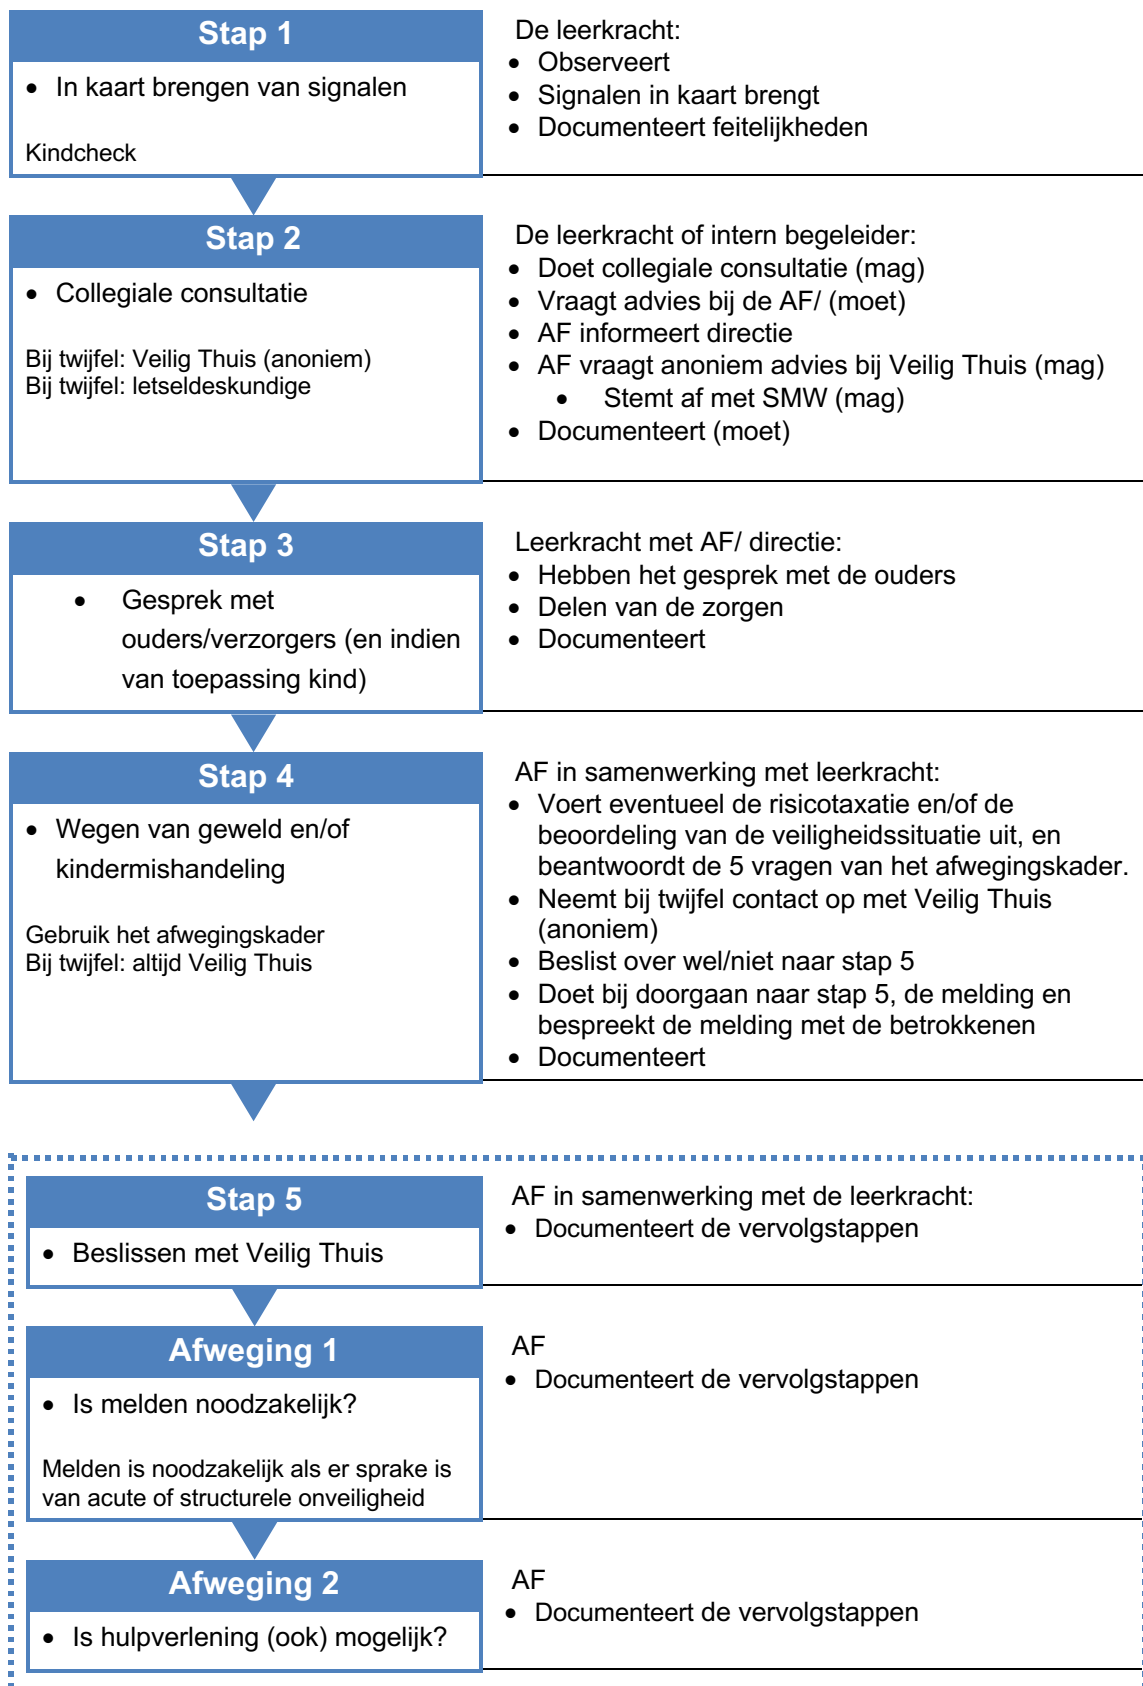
Stap 1

• In kaart brengen van signalen

Kindcheck

De leerkracht:
• Observeert
• Signalen in kaart brengt
• Documenteert feitelijkheden

Stap 2

• Collegiale consultatie

Bij twijfel: Veilig Thuis (anoniem)
Bij twijfel: letseldeskundige

De leerkracht of intern begeleider:
• Doet collegiale consultatie (mag)
• Vraagt advies bij de AF/ (moet)
• AF informeert directie
• AF vraagt anoniem advies bij Veilig Thuis (mag)
• Stemt af met SMW (mag)
• Documenteert (moet)

Stap 3

• Gesprek met ouders/verzorgers (en indien van toepassing kind)

Leerkracht met AF/ directie:
• Hebben het gesprek met de ouders
• Delen van de zorgen
• Documenteert

Stap 4

• Wegen van geweld en/of kindermishandeling

Gebruik het afwegingskader
Bij twijfel: altijd Veilig Thuis

AF in samenwerking met leerkracht:
• Voert eventueel de risicotaxatie en/of de beoordeling van de veiligheidssituatie uit, en beantwoordt de 5 vragen van het afwegingskader.
• Neemt bij twijfel contact op met Veilig Thuis (anoniem)
• Beslist over wel/niet naar stap 5
• Doet bij doorgaan naar stap 5, de melding en bespreekt de melding met de betrokkenen
• Documenteert

Stap 5

• Beslissen met Veilig Thuis

AF in samenwerking met de leerkracht:
• Documenteert de vervolgstappen

Afweging 1

• Is melden noodzakelijk?

Melden is noodzakelijk als er sprake is van acute of structurele onveiligheid

AF
• Documenteert de vervolgstappen

Afweging 2

• Is hulpverlening (ook) mogelijk?

AF
• Documenteert de vervolgstappen